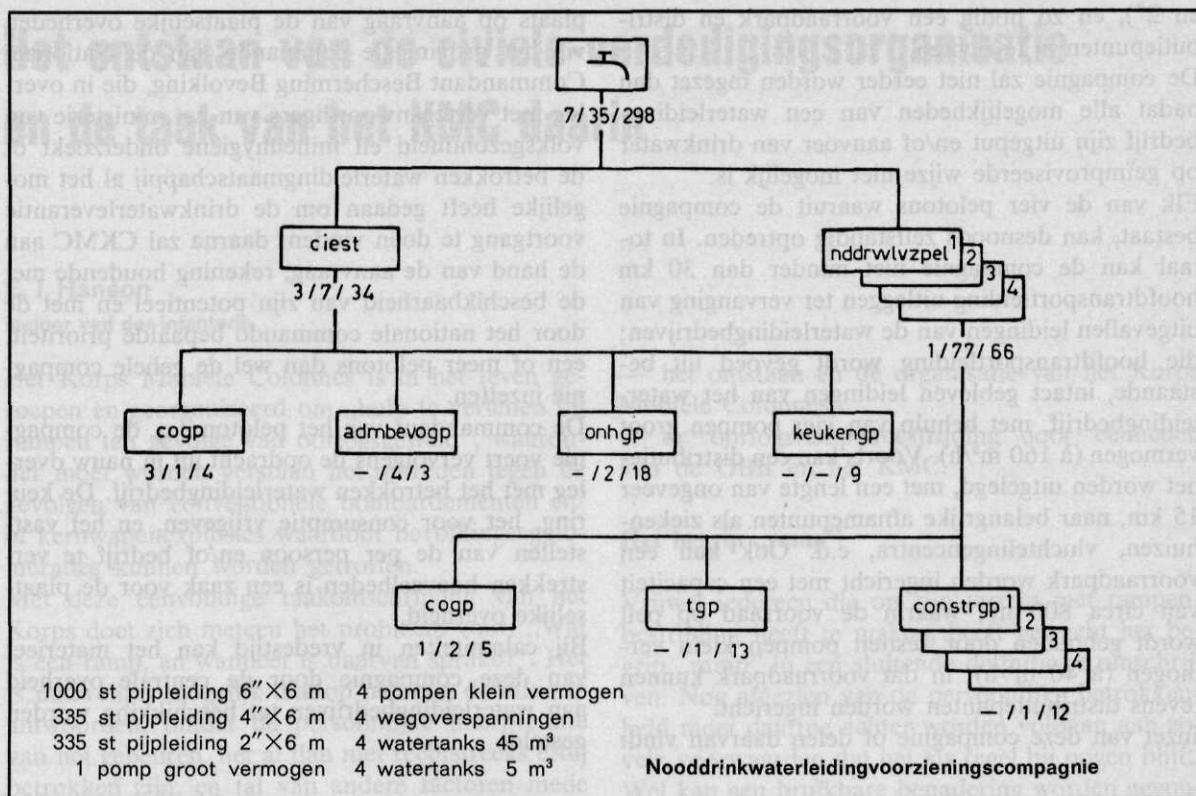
7/35/298

ciest
3/7/34

nddrwlvzpel 1 2 3 4
1/77/66

cogp
3/1/4

admbevogp
–/4/3

onhgp
–/2/18

keukengp
–/–/9

cogp
1/2/5

tgp
–/1/13

constrgp 1 2 3 4
–/1/12

1000 st pijpleiding 6″×6 m
335 st pijpleiding 4″×6 m
335 st pijpleiding 2″×6 m
1 pomp groot vermogen

4 pompen klein vermogen
4 wegoverspanningen
4 watertanks 45 m$^3$
4 watertanks 5 m$^3$

Nooddrinkwaterleidingvoorzieningscompagnie